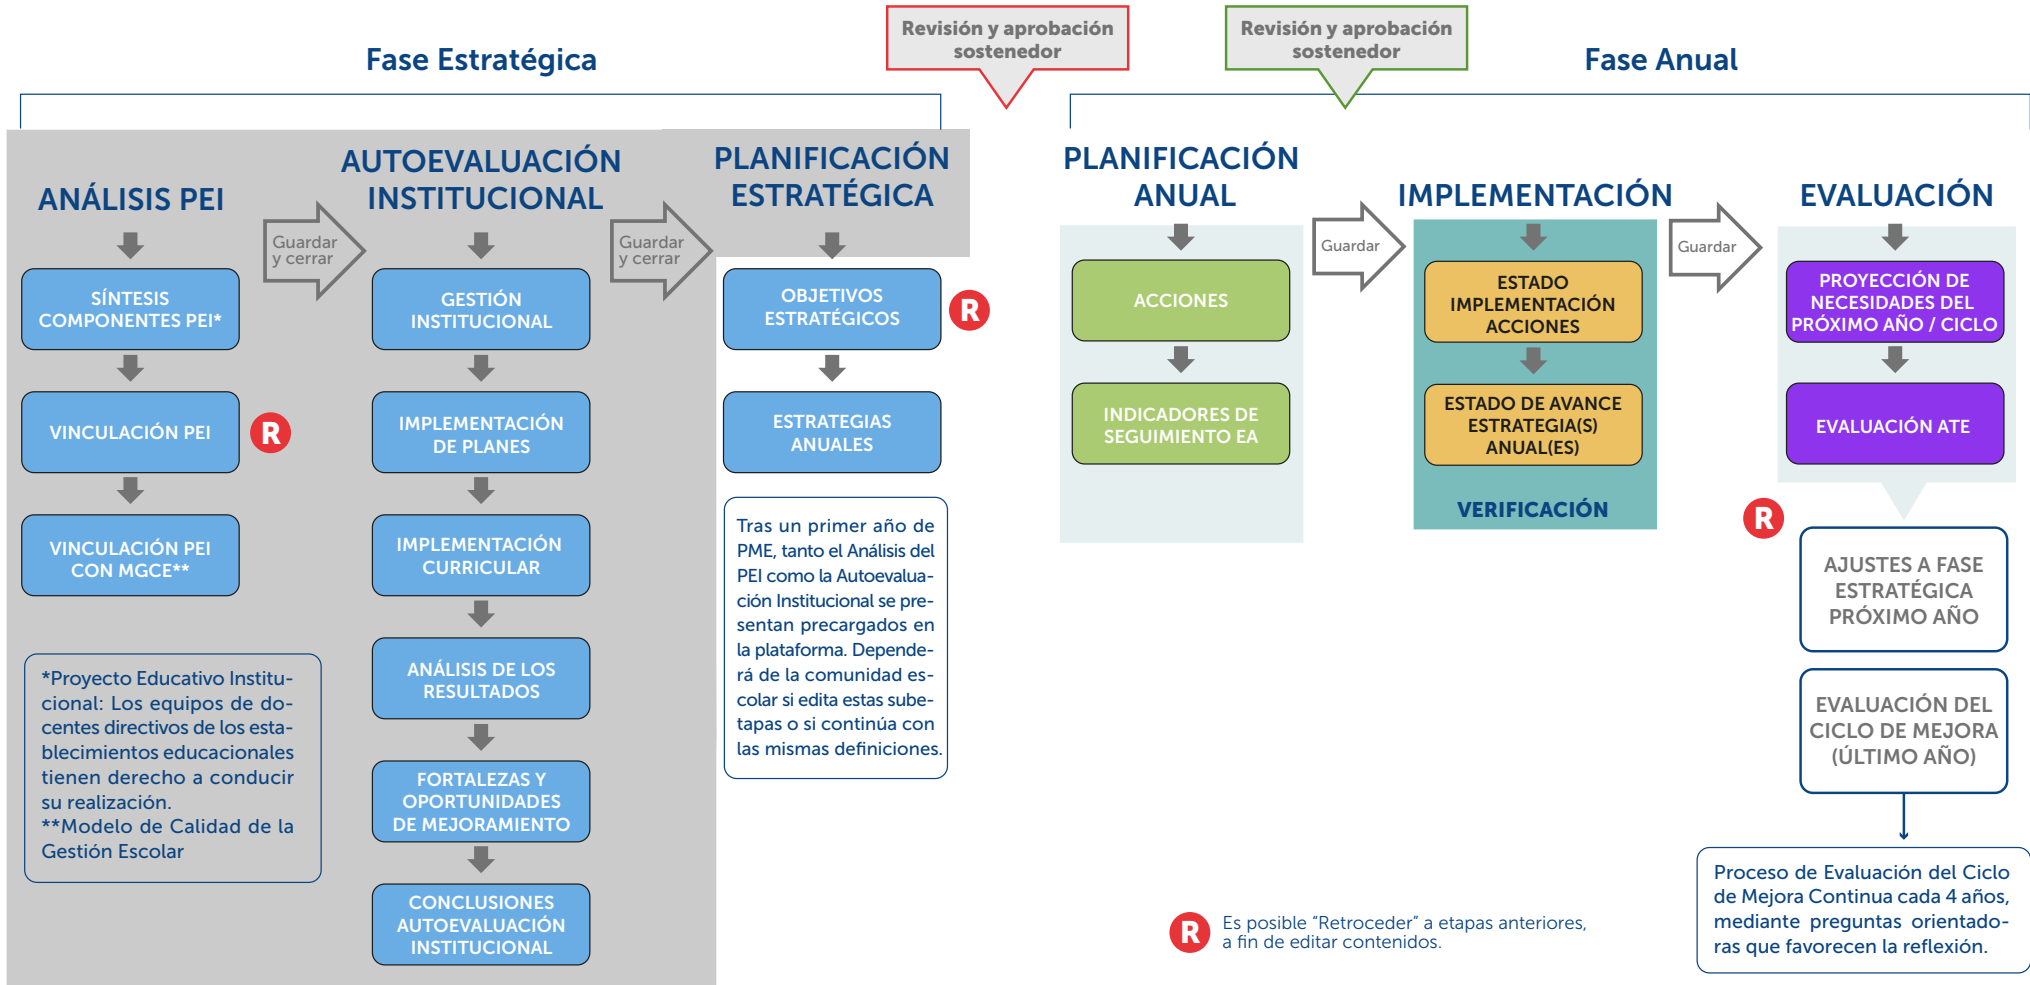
Revisión y aprobación sostenedor

Revisión y aprobación sostenedor

Fase Estratégica

Fase Anual

ANÁLISIS PEI

SÍNTESIS COMPONENTES PEI*

VINCULACIÓN PEI

R

VINCULACIÓN PEI CON MGCE**

Guardar y cerrar

AUTOEVALUACIÓN INSTITUCIONAL

GESTIÓN INSTITUCIONAL

IMPLEMENTACIÓN DE PLANES

IMPLEMENTACIÓN CURRICULAR

ANÁLISIS DE LOS RESULTADOS

FORTALEZAS Y OPORTUNIDADES DE MEJORAMIENTO

CONCLUSIONES AUTOEVALUACIÓN INSTITUCIONAL

Guardar y cerrar

PLANIFICACIÓN ESTRATÉGICA

OBJETIVOS ESTRATÉGICOS

R

ESTRATEGIAS ANUALES

Tras un primer año de PME, tanto el Análisis del PEI como la Autoevaluación Institucional se presentan precargados en la plataforma. Dependerá de la comunidad escolar si edita estas subetapas o si continúa con las mismas definiciones.

*Proyecto Educativo Institucional: Los equipos de docentes directivos de los establecimientos educacionales tienen derecho a conducir su realización.
**Modelo de Calidad de la Gestión Escolar

PLANIFICACIÓN ANUAL

ACCIONES

INDICADORES DE SEGUIMIENTO EA

Guardar

IMPLEMENTACIÓN

ESTADO IMPLEMENTACIÓN ACCIONES

ESTADO DE AVANCE ESTRATEGIA(S) ANUAL(ES)

VERIFICACIÓN

Guardar

EVALUACIÓN

PROYECCIÓN DE NECESIDADES DEL PRÓXIMO AÑO / CICLO

EVALUACIÓN ATE

R

AJUSTES A FASE ESTRATÉGICA PRÓXIMO AÑO

EVALUACIÓN DEL CICLO DE MEJORA (ÚLTIMO AÑO)

Proceso de Evaluación del Ciclo de Mejora Continua cada 4 años, mediante preguntas orientadoras que favorecen la reflexión.

R Es posible “Retroceder” a etapas anteriores, a fin de editar contenidos.